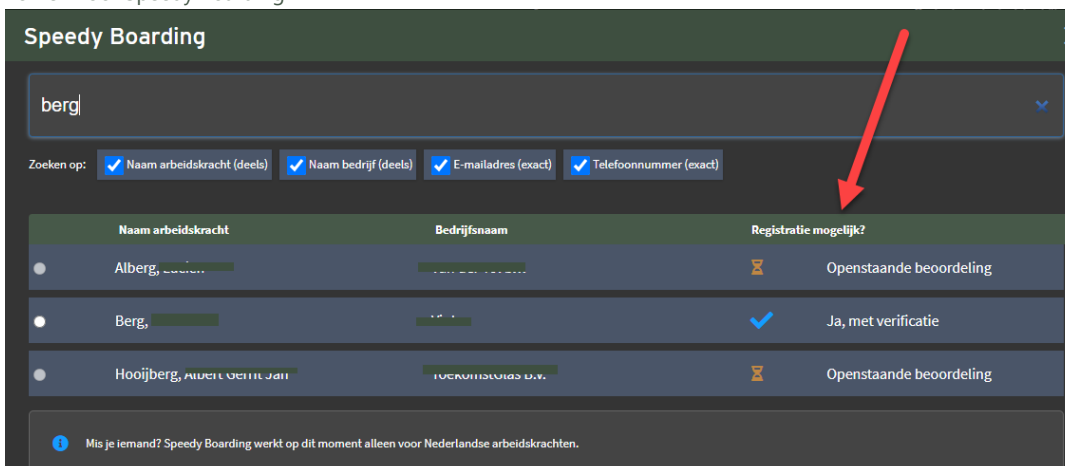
Speedy Boarding

berg

Zoeken op: Naam arbeidskracht (deels) Naam bedrijf (deels) E-mailadres (exact) Telefoonnummer (exact)

| Naam arbeidskracht | Bedrijfsnaam | Registratie mogelijk? |
|---|---|---|
| Alberg, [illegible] | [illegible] | Openstaande beoordeling |
| Berg, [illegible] | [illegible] | Ja, met verificatie |
| Hooijberg, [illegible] | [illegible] | Openstaande beoordeling |

Mis je iemand? Speedy Boarding werkt op dit moment alleen voor Nederlandse arbeidskrachten.